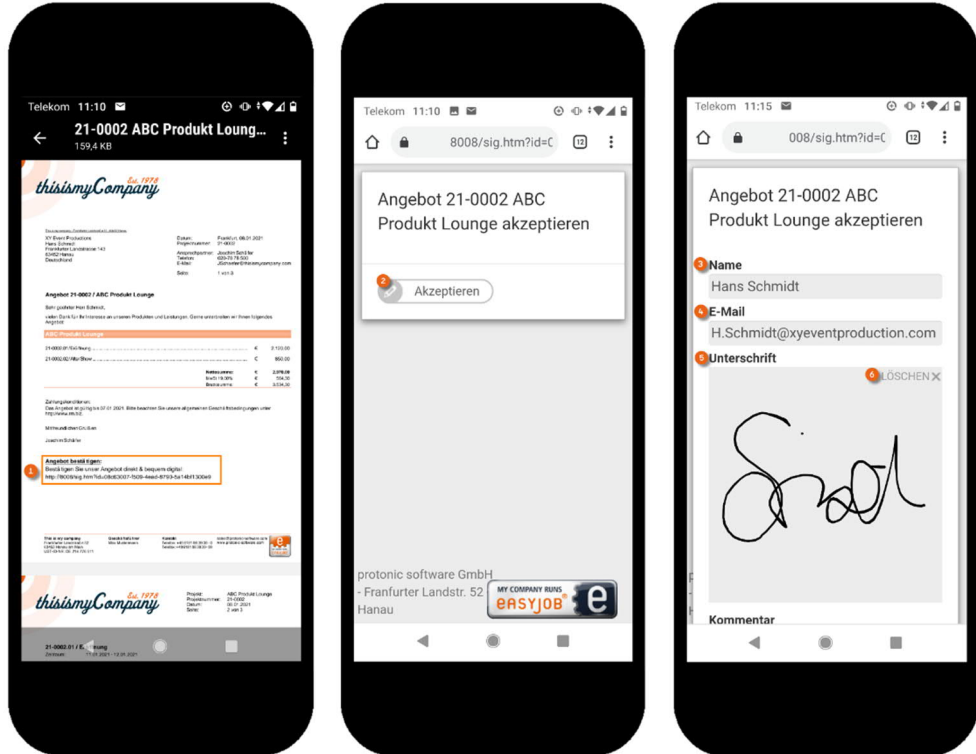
Telekom 11:10

21-0002 ABC Produkt Loung...
159,4 KB

Est. 1978
thisismyCompany

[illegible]

XY Event Productions
Hans Schmidt
Frankfurter Landstrasse 143
63452 Hanau
Deutschland

Datum: Frankfurt, 08.01.2021
Angebotsnummer: 21-0002
Ansprechpartner: Joachim Schäfer
Telefon: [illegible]
E-Mail: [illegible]@thisismycompany.com
Seite: 1 von 3

Angebot 21-0002 / ABC Produkt Lounge

Sehr geehrter Herr Schmidt,

vielen Dank für Ihr Interesse an unseren Produkten und Leistungen. Gerne unterbreiten wir Ihnen folgendes Angebot:

ABC Produkt Lounge

| 21-0002.01 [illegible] | € | 3.100,00 |
|---|---|---|
| 21-0002.02 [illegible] Show | € | 850,00 |
| Nettosumme | € | 2.970,00 |
| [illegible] 19,00% | € | 564,30 |
| Bruttosumme | € | 3.534,30 |

Zahlungskonditionen:
Das Angebot ist gültig bis 07.01.2021. Bitte beachten Sie unsere allgemeinen Geschäftsbedingungen unter http://www.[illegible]

Mit freundlichen Grüßen

Joachim Schäfer

1 Angebot bestätigen:
Bestätigen Sie unser Angebot direkt & bequem digital:
http://8008/sig.htm?id=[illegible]

This is my company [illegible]

Est. 1978
thisismyCompany

Projekt: ABC Produkt Lounge
Projektnummer: 21-0002
Datum: 08.01.2021
Seite: 2 von 3

21-0002.01 / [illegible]ung
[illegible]

Telekom 11:10

8008/sig.htm?id=(
12

Angebot 21-0002 ABC Produkt Lounge akzeptieren

2 Akzeptieren

protonic software GmbH - Franfurter Landstr. 52 Hanau

MY COMPANY RUNS
EASYJOB e

Telekom 11:15

008/sig.htm?id=(
12

Angebot 21-0002 ABC Produkt Lounge akzeptieren

3 Name
Hans Schmidt

4 E-Mail
H.Schmidt@xyeventproduction.com

5 Unterschrift
6 LÖSCHEN ✕

Kommentar